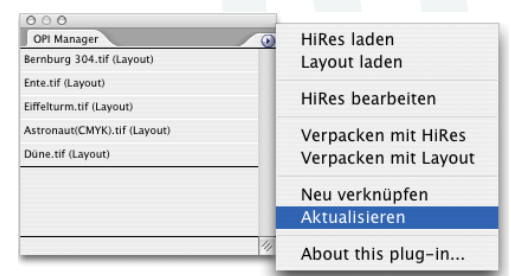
OPI Manager

Bernburg 304.tif (Layout)
Ente.tif (Layout)
Eiffelturm.tif (Layout)
Astronaut(CMYK).tif (Layout)
Düne.tif (Layout)

HiRes laden
Layout laden
HiRes bearbeiten
Verpacken mit HiRes
Verpacken mit Layout
Neu verknüpfen
Aktualisieren
About this plug-in...